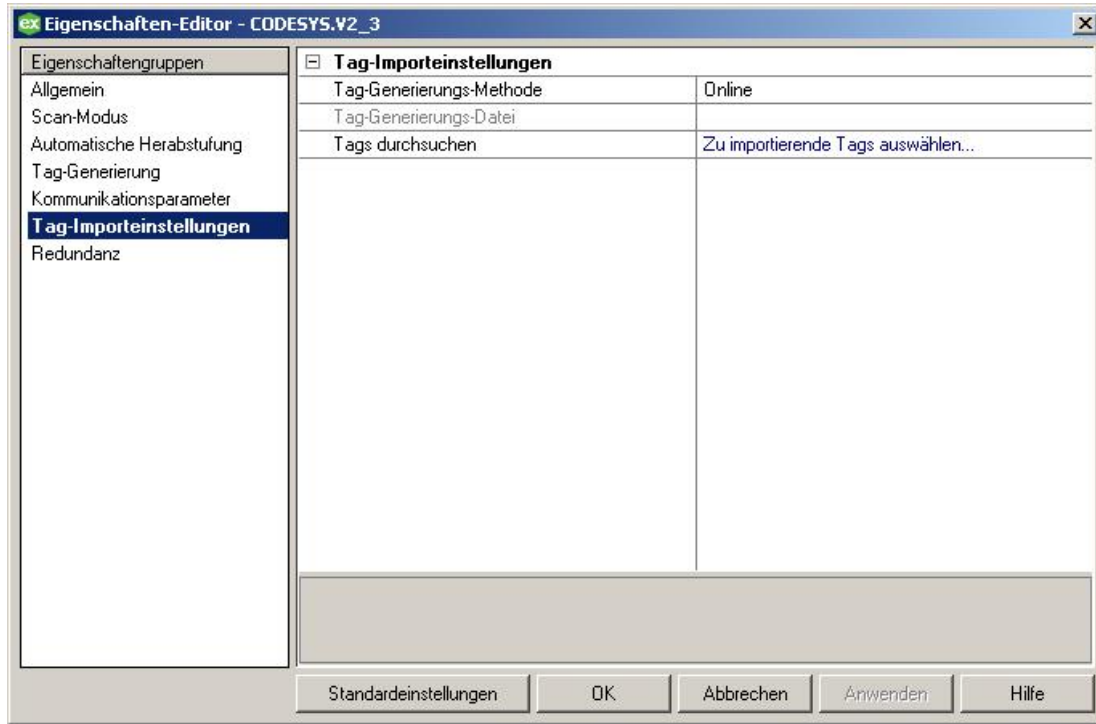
ex Eigenschaften-Editor - CODESYS.V2_3

Eigenschaftengruppen
Allgemein
Scan-Modus
Automatische Herabstufung
Tag-Generierung
Kommunikationsparameter
Tag-Importeinstellungen
Redundanz

Tag-Importeinstellungen

| | |
|---|---|
| Tag-Generierungs-Methode | Online |
| Tag-Generierungs-Datei | |
| Tags durchsuchen | Zu importierende Tags auswählen... |

Standardeinstellungen
OK
Abbrechen
Anwenden
Hilfe